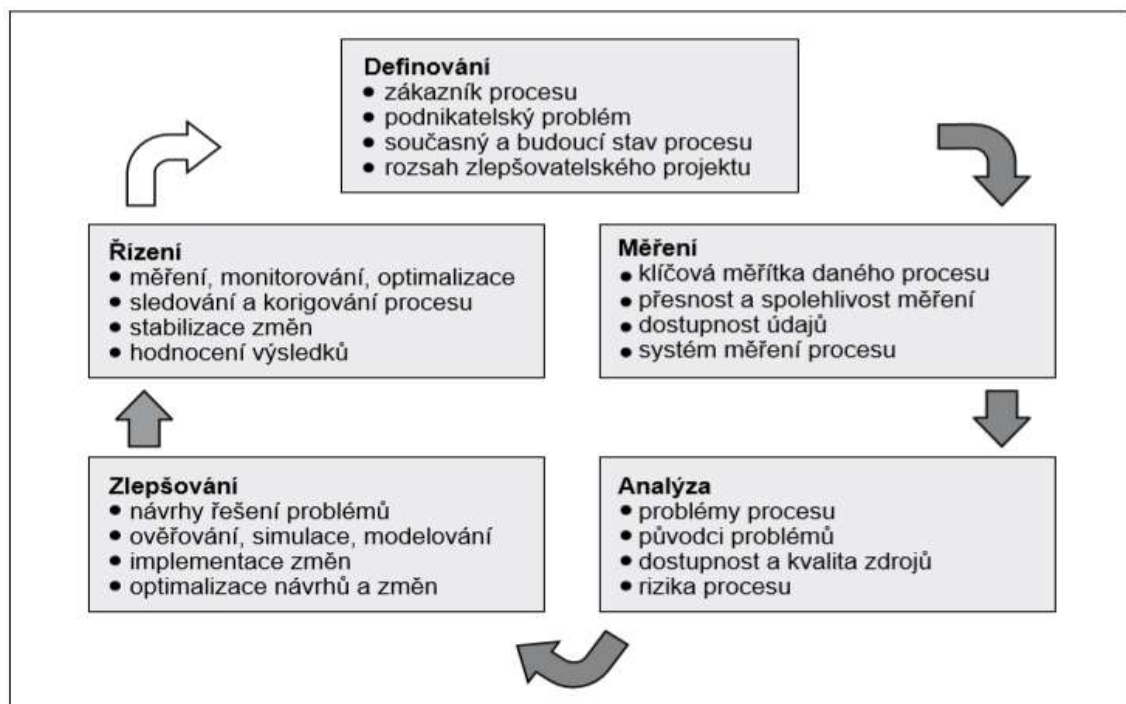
**Definování**
- zákazník procesu
- podnikatelský problém
- současný a budoucí stav procesu
- rozsah zlepšovatelského projektu

**Řízení**
- měření, monitorování, optimalizace
- sledování a korigování procesu
- stabilizace změn
- hodnocení výsledků

**Měření**
- klíčová měřítka daného procesu
- přesnost a spolehlivost měření
- dostupnost údajů
- systém měření procesu

**Zlepšování**
- návrhy řešení problémů
- ověřování, simulace, modelování
- implementace změn
- optimalizace návrhů a změn

**Analýza**
- problémy procesu
- původci problémů
- dostupnost a kvalita zdrojů
- rizika procesu